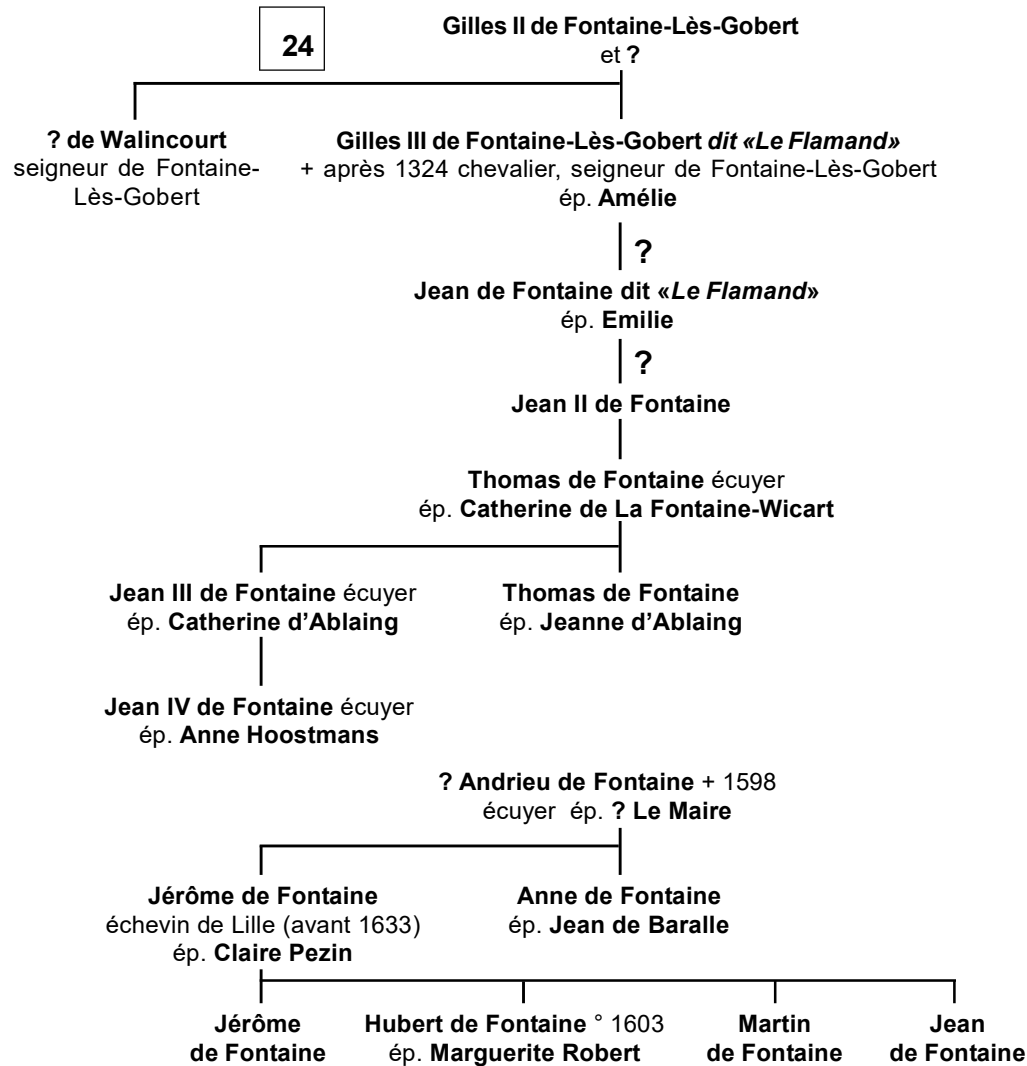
24

Gilles II de Fontaine-Lès-Gobert
et ?

? de Walincourt
seigneur de Fontaine-Lès-Gobert

Gilles III de Fontaine-Lès-Gobert dit «Le Flamand»
+ après 1324 chevalier, seigneur de Fontaine-Lès-Gobert
ép. Amélie

?

Jean de Fontaine dit «Le Flamand»
ép. Emilie

?

Jean II de Fontaine

Thomas de Fontaine écuyer
ép. Catherine de La Fontaine-Wicart

Jean III de Fontaine écuyer
ép. Catherine d'Ablaing

Thomas de Fontaine
ép. Jeanne d'Ablaing

Jean IV de Fontaine écuyer
ép. Anne Hoostmans

? Andrieu de Fontaine + 1598
écuyer ép. ? Le Maire

Jérôme de Fontaine
échevin de Lille (avant 1633)
ép. Claire Pezin

Anne de Fontaine
ép. Jean de Baralle

Jérôme
de Fontaine

Hubert de Fontaine ° 1603
ép. Marguerite Robert

Martin
de Fontaine

Jean
de Fontaine